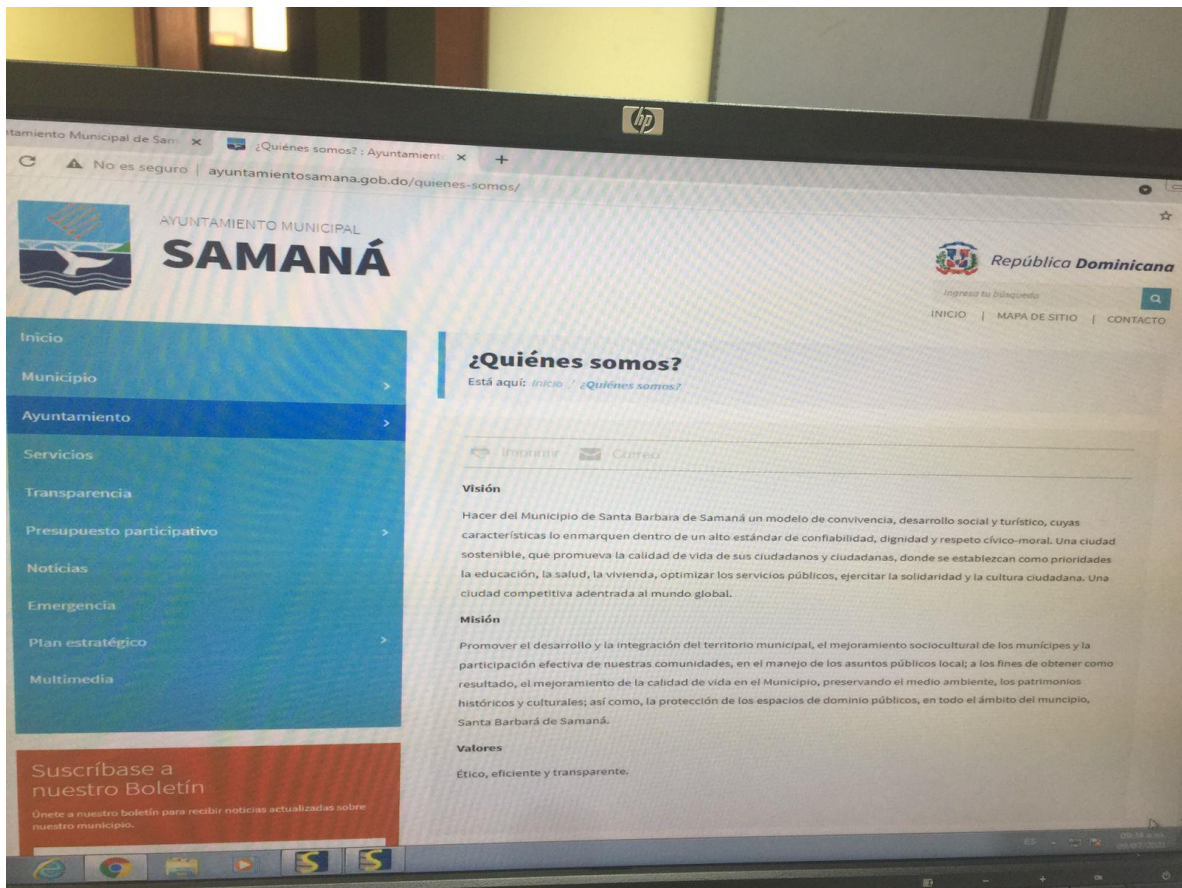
tamiento Municipal de Sam ×
¿Quiénes somos? : Ayuntamien ×
+
No es seguro | ayuntamientosamana.gob.do/quienes-somos/

hp

AYUNTAMIENTO MUNICIPAL
SAMANÁ

República Dominicana
Ingresa tu búsqueda
INICIO | MAPA DE SITIO | CONTACTO

Inicio
Municipio
Ayuntamiento
Servicios
Transparencia
Presupuesto participativo
Noticias
Emergencia
Plan estratégico
Multimedia

Suscríbase a nuestro Boletín
Únete a nuestro boletín para recibir noticias actualizadas sobre nuestro municipio.

¿Quiénes somos?
Está aquí: Inicio / ¿Quiénes somos?

Imprimir Correo

Visión

Hacer del Municipio de Santa Barbara de Samaná un modelo de convivencia, desarrollo social y turístico, cuyas características lo enmarquen dentro de un alto estándar de confiabilidad, dignidad y respeto cívico-moral. Una ciudad sostenible, que promueva la calidad de vida de sus ciudadanos y ciudadanas, donde se establezcan como prioridades la educación, la salud, la vivienda, optimizar los servicios públicos, ejercitar la solidaridad y la cultura ciudadana. Una ciudad competitiva adentrada al mundo global.

Misión

Promover el desarrollo y la integración del territorio municipal, el mejoramiento sociocultural de los munícipes y la participación efectiva de nuestras comunidades, en el manejo de los asuntos públicos local; a los fines de obtener como resultado, el mejoramiento de la calidad de vida en el Municipio, preservando el medio ambiente, los patrimonios históricos y culturales; así como, la protección de los espacios de dominio públicos, en todo el ámbito del muncipio, Santa Barbará de Samaná.

Valores

Ético, eficiente y transparente.

ES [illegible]